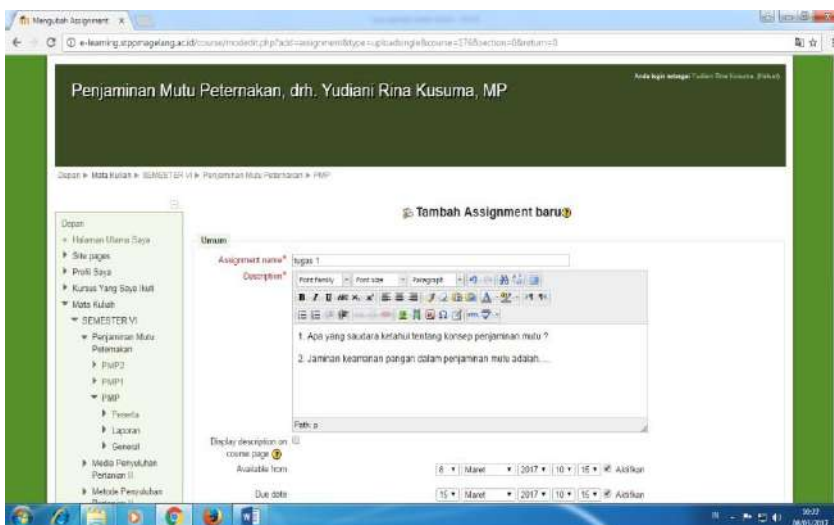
Mengubah Assignment ×

e-learning.stppmagelang.ac.id/course/modedit.php?add=assignment&type=uploadsingle&course=17&section=0&return=0

Penjaminan Mutu Peternakan, drh. Yudiani Rina Kusuma, MP

Anda login sebagai Yudiani Rina Kusuma (Keluar)

Dopan ▸ Mata Kuliah ▸ SEMESTER VI ▸ Penjaminan Mutu Peternakan ▸ PMP

Dopan
• Halaman Utama Saya
▸ Site pages
▸ Profil Saya
▸ Kursus Yang Saya Ikuti
▾ Mata Kuliah
▾ SEMESTER VI
▾ Penjaminan Mutu Peternakan
▸ PMP2
▸ PMP1
▾ PMP
▸ Peserta
▸ Laporan
▸ General
▸ Media Penyuluhan Pertanian II
▸ Metode Penyuluhan

Tambah Assignment baru

Umum

Assignment name* tugas 1

Description* Font family Font size Paragraph

1. Apa yang saudara ketahui tentang konsep penjaminan mutu ?

2. Jaminan keamanan pangan dalam penjaminan mutu adalah.....

Path: p

Display description on course page

Available from 8 Maret 2017 10 15 Aktifkan

Due date 15 Maret 2017 10 15 Aktifkan

10:22
08/03/2017